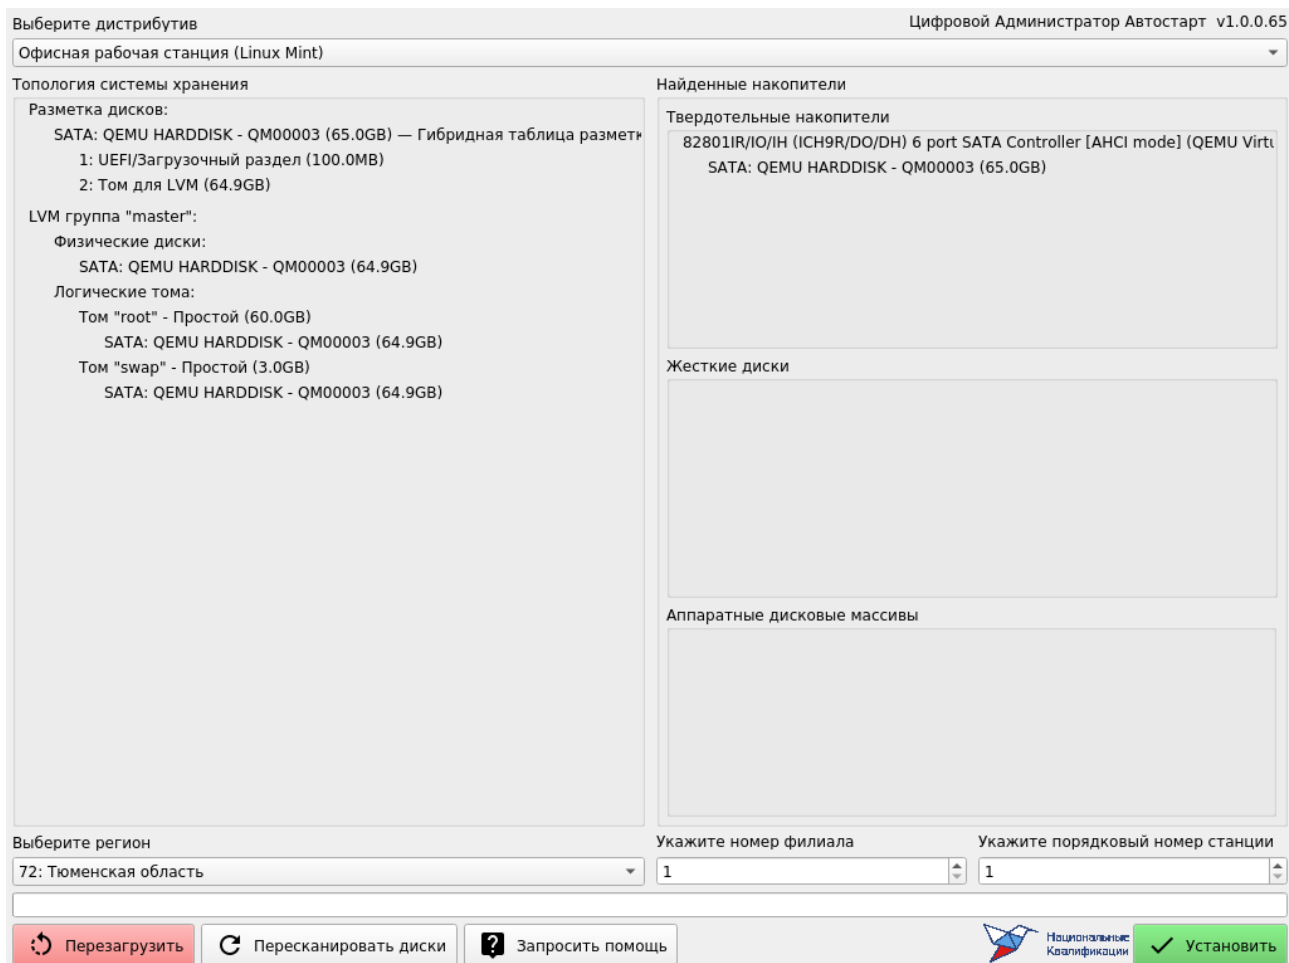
Выберите дистрибутив

Цифровой Администратор Автостарт v1.0.0.65

Офисная рабочая станция (Linux Mint)

Топология системы хранения

Разметка дисков:
SATA: QEMU HARDDISK - QM00003 (65.0GB) — Гибридная таблица разметк
1: UEFI/Загрузочный раздел (100.0MB)
2: Том для LVM (64.9GB)
LVM группа "master":
Физические диски:
SATA: QEMU HARDDISK - QM00003 (64.9GB)
Логические тома:
Том "root" - Простой (60.0GB)
SATA: QEMU HARDDISK - QM00003 (64.9GB)
Том "swap" - Простой (3.0GB)
SATA: QEMU HARDDISK - QM00003 (64.9GB)

Найденные накопители

Твердотельные накопители
82801IR/IO/IH (ICH9R/DO/DH) 6 port SATA Controller [AHCI mode] (QEMU Virtu
SATA: QEMU HARDDISK - QM00003 (65.0GB)

Жесткие диски

Аппаратные дисковые массивы

Выберите регион
72: Тюменская область

Укажите номер филиала
1

Укажите порядковый номер станции
1

Перезагрузить
Пересканировать диски
Запросить помощь
Национальные Квалификации
Установить